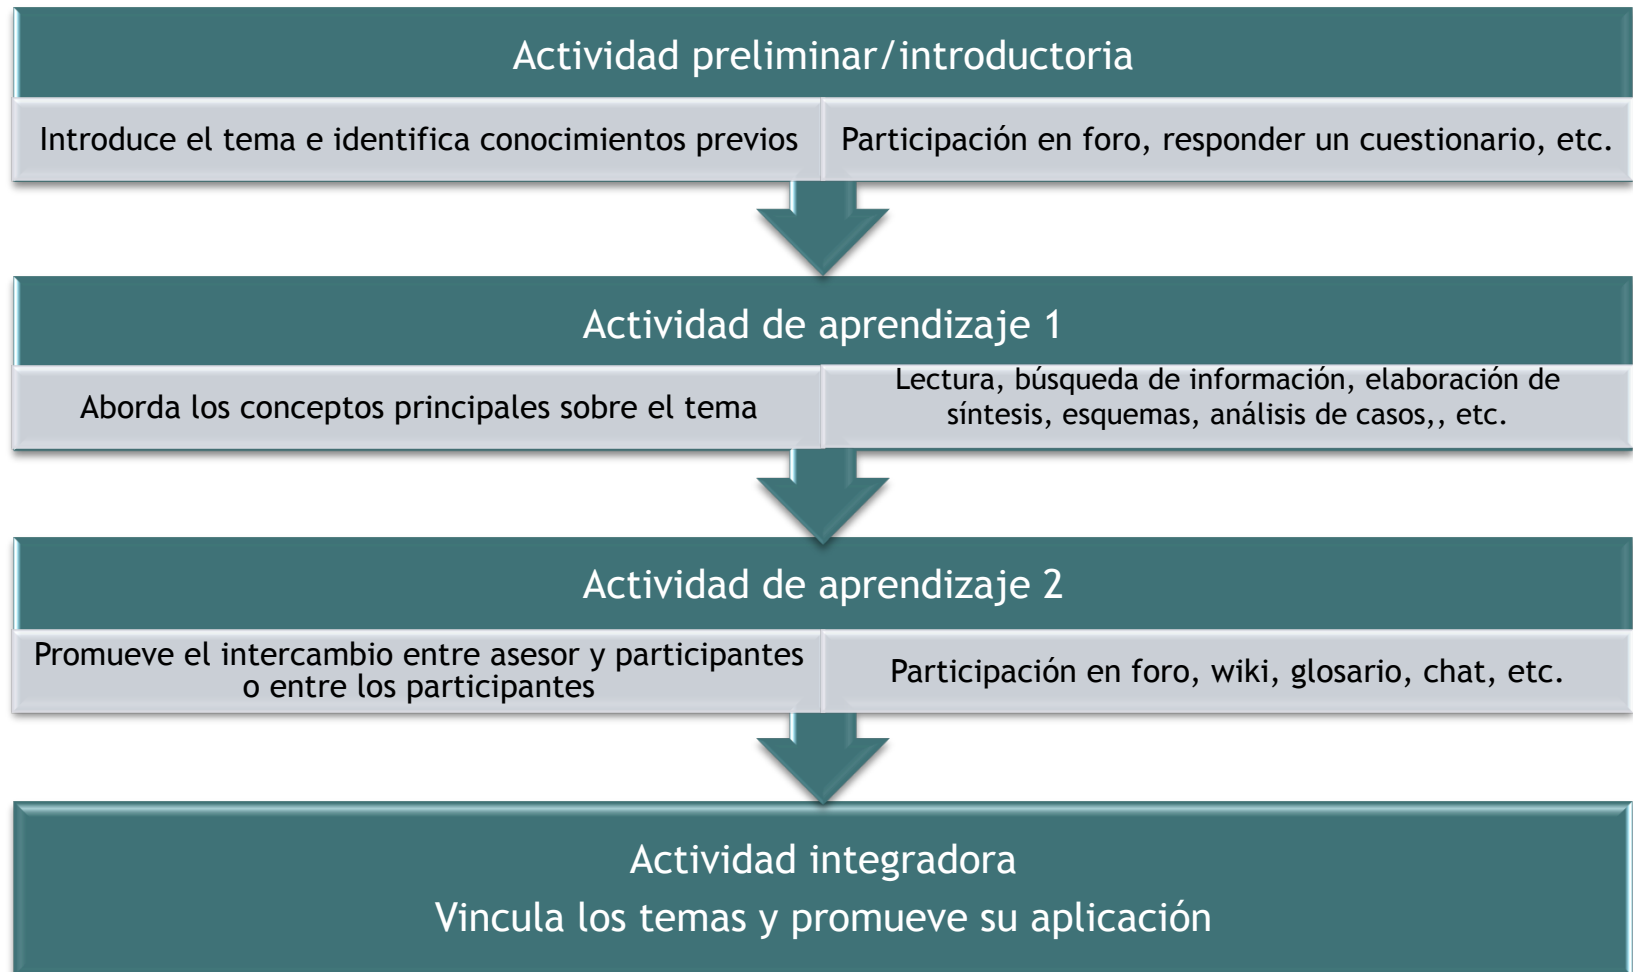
Actividad preliminar/introductoria

Introduce el tema e identifica conocimientos previos

Participación en foro, responder un cuestionario, etc.

Actividad de aprendizaje 1

Aborda los conceptos principales sobre el tema

Lectura, búsqueda de información, elaboración de síntesis, esquemas, análisis de casos,, etc.

Actividad de aprendizaje 2

Promueve el intercambio entre asesor y participantes o entre los participantes

Participación en foro, wiki, glosario, chat, etc.

Actividad integradora

Vincula los temas y promueve su aplicación